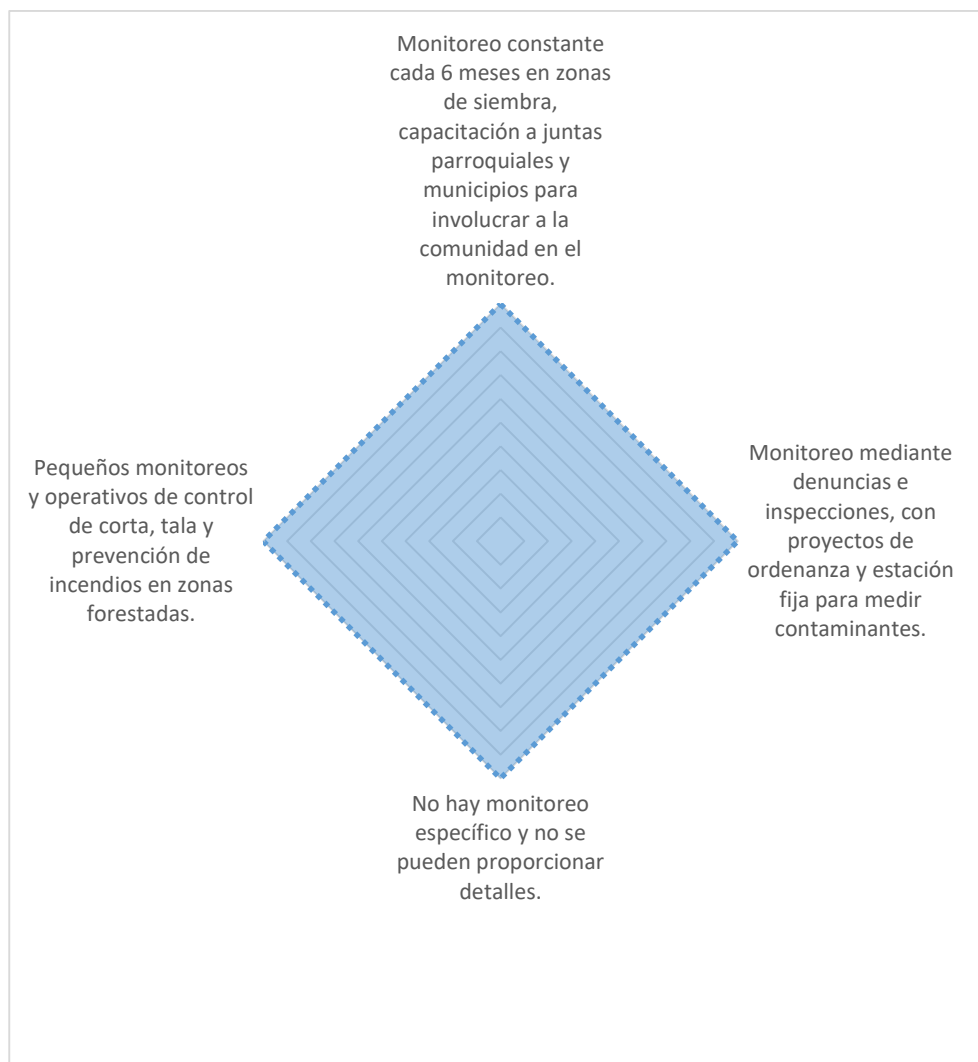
Monitoreo constante cada 6 meses en zonas de siembra, capacitación a juntas parroquiales y municipios para involucrar a la comunidad en el monitoreo.

Pequeños monitoreos y operativos de control de corta, tala y prevención de incendios en zonas forestadas.

Monitoreo mediante denuncias e inspecciones, con proyectos de ordenanza y estación fija para medir contaminantes.

No hay monitoreo específico y no se pueden proporcionar detalles.